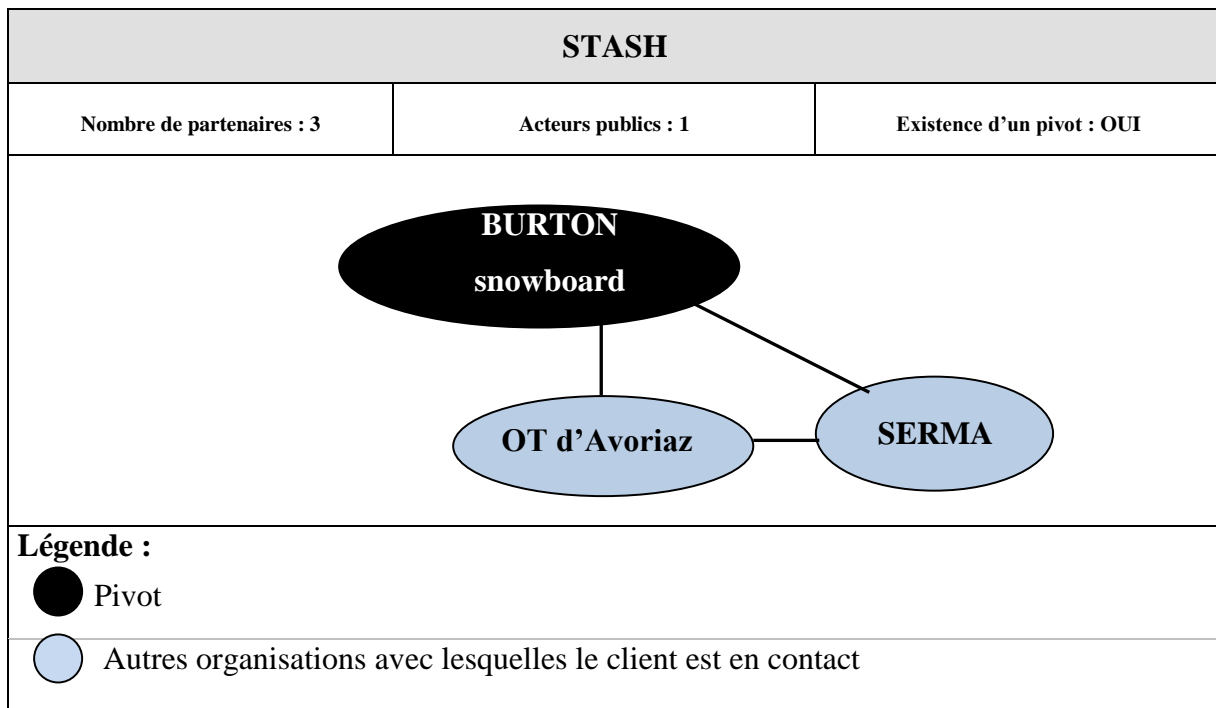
STASH

| Nombre de partenaires : 3 | Acteurs publics : 1 | Existence d'un pivot : OUI |
|---|---|---|

BURTON snowboard

OT d'Avoriaz

SERMA

Légende :

Pivot

Autres organisations avec lesquelles le client est en contact